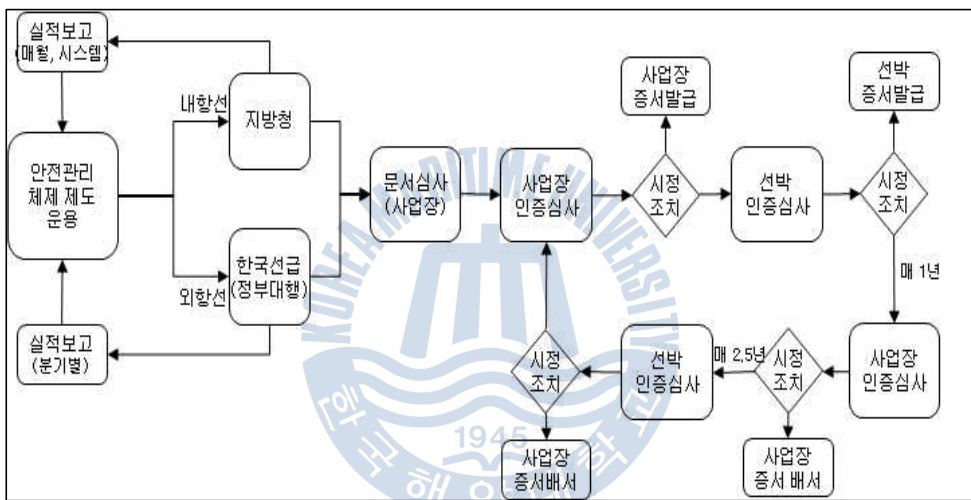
실적보고
(매월, 시스템)

안전관리
체제 제도
운용

실적보고
(분기별)

내항선

지방청

외항선

한국선급
(정부대행)

문서심사
(사업장)

사업장
인증심사

사업장
증서발급

시정
조치

선박
인증심사

선박
증서발급

시정
조치

매 1년

사업장
인증심사

시정
조치

매 2.5년

사업장
증서 배서

선박
인증심사

시정
조치

사업장
증서배서

KOREA MARITIME UNIVERSITY

1945